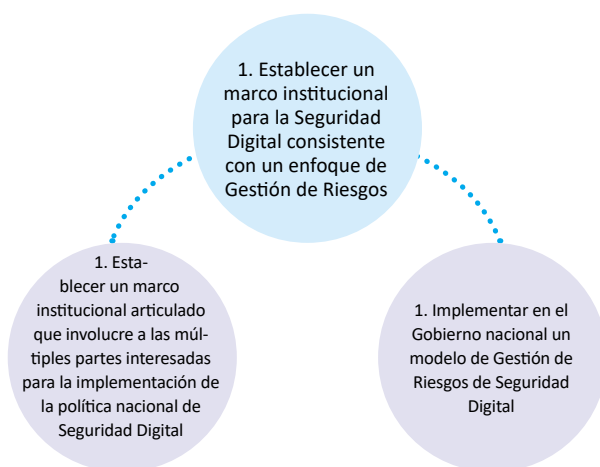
1. Establecer un marco institucional para la Seguridad Digital consistente con un enfoque de Gestión de Riesgos

1. Establecer un marco institucional articulado que involucre a las múltiples partes interesadas para la implementación de la política nacional de Seguridad Digital

1. Implementar en el Gobierno nacional un modelo de Gestión de Riesgos de Seguridad Digital